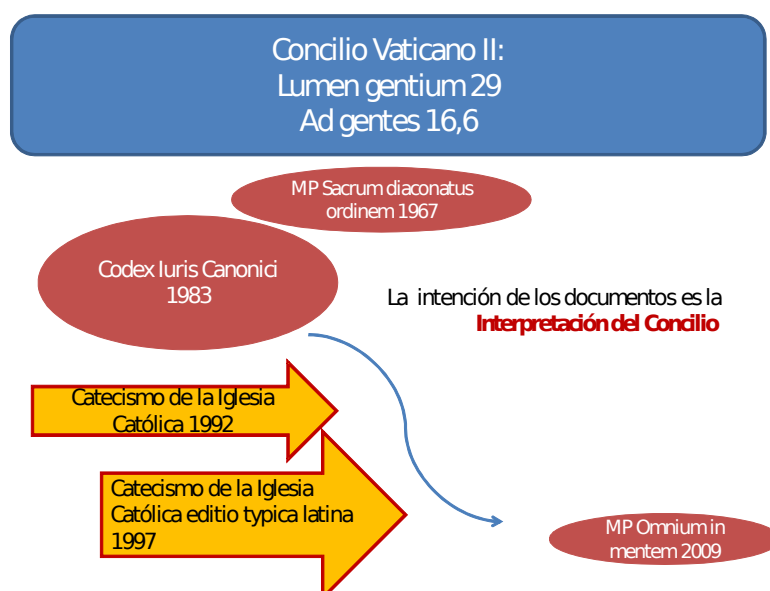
Concilio Vaticano II:
Lumen gentium 29
Ad gentes 16,6

MP Sacrum diaconatus ordinem 1967

Codex Iuris Canonici 1983

La intención de los documentos es la **Interpretación del Concilio**

Catecismo de la Iglesia Católica 1992

Catecismo de la Iglesia Católica editio typica latina 1997

MP Omnium in mentem 2009